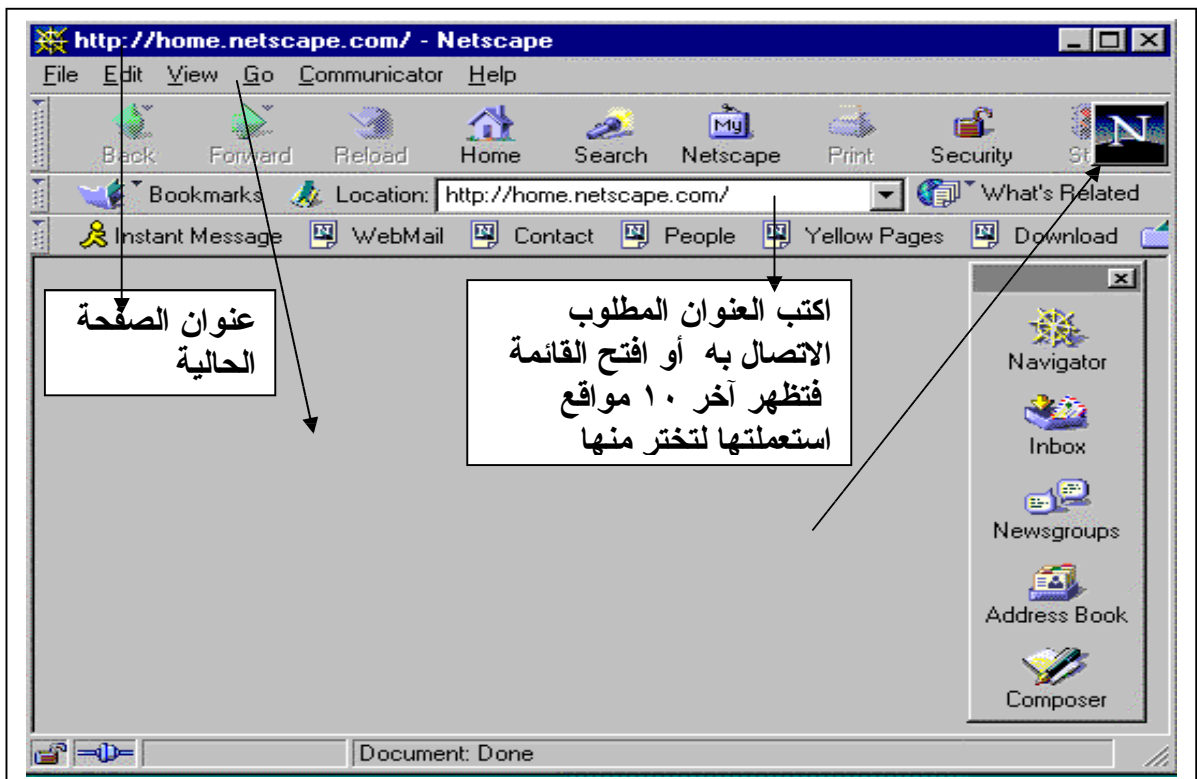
http://home.netscape.com/ - Netscape

File Edit View Go Communicator Help

Back Forward Reload Home Search Netscape Print Security St

Bookmarks Location: http://home.netscape.com/ What's Related

Instant Message WebMail Contact People Yellow Pages Download

عنوان الصفحة الحالية

اكتب العنوان المطلوب الاتصال به أو افتح القائمة فتظهر آخر ١٠ مواقع استعملتها لتختر منها

Navigator
Inbox
Newsgroups
Address Book
Composer

Document: Done